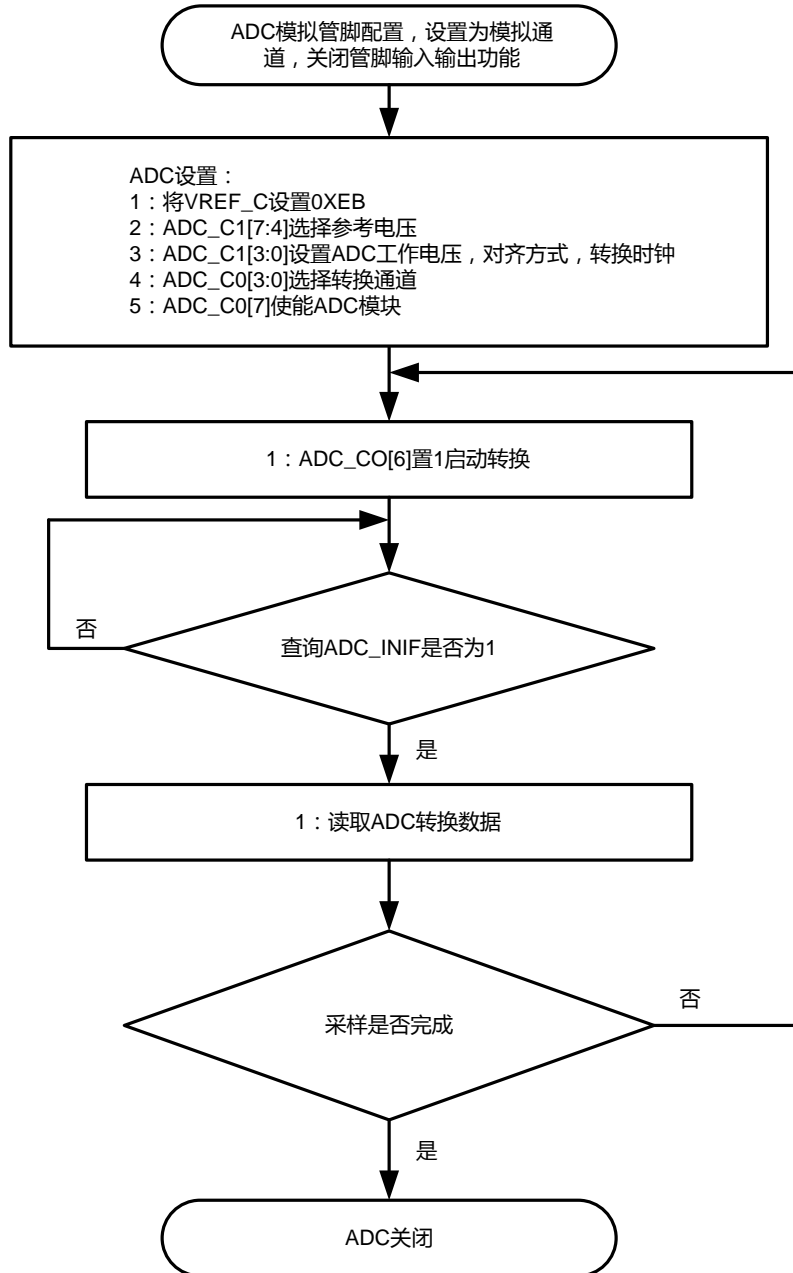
ADC模拟管脚配置，设置为模拟通道，关闭管脚输入输出功能

ADC设置：
1：将VREF_C设置0XEB
2：ADC_C1[7:4]选择参考电压
3：ADC_C1[3:0]设置ADC工作电压，对齐方式，转换时钟
4：ADC_C0[3:0]选择转换通道
5：ADC_C0[7]使能ADC模块

1：ADC_CO[6]置1启动转换

否

查询ADC_INIF是否为1

是

1：读取ADC转换数据

否

采样是否完成

是

ADC关闭